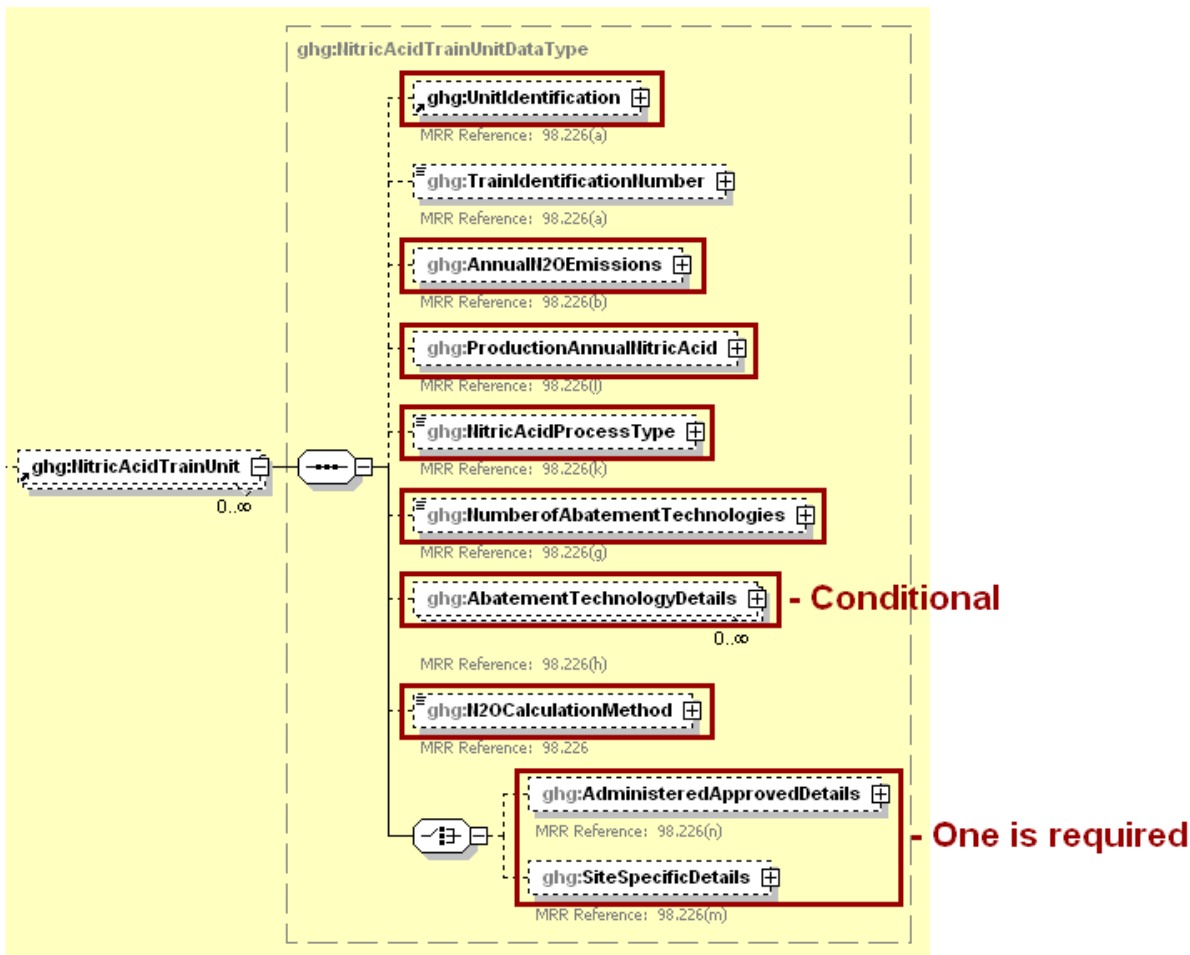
ghg:NitricAcidTrainUnitDataType

ghg:NitricAcidTrainUnit

0..∞

ghg:UnitIdentification

MRR Reference: 98.226(a)

ghg:TrainIdentificationNumber

MRR Reference: 98.226(a)

ghg:AnnualN2OEmissions

MRR Reference: 98.226(b)

ghg:ProductionAnnualNitricAcid

MRR Reference: 98.226(l)

ghg:NitricAcidProcessType

MRR Reference: 98.226(k)

ghg:NumberofAbatementTechnologies

MRR Reference: 98.226(g)

ghg:AbatementTechnologyDetails

0..∞

- Conditional

MRR Reference: 98.226(h)

ghg:N2OCalculationMethod

MRR Reference: 98.226

ghg:AdministeredApprovedDetails

MRR Reference: 98.226(n)

- One is required

ghg:SiteSpecificDetails

MRR Reference: 98.226(m)